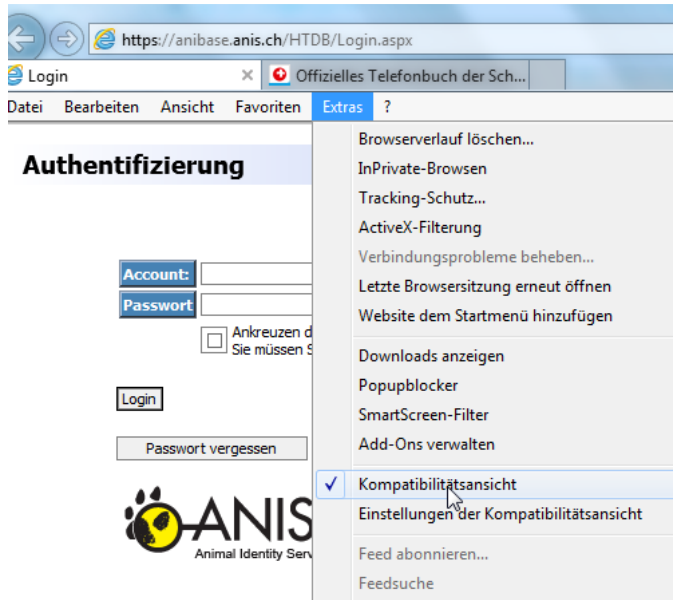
https://anibase.anis.ch/HTDB/Login.aspx

Login ×

Offizielles Telefonbuch der Sch...

Datei Bearbeiten Ansicht Favoriten Extras ?

Authentifizierung

Account:
Passwort

Ankreuzen d
Sie müssen S

Login

Passwort vergessen

ANIS
Animal Identity Serv

Browserverlauf löschen...
InPrivate-Browsen
Tracking-Schutz...
ActiveX-Filterung
Verbindungsprobleme beheben...
Letzte Browsersitzung erneut öffnen
Website dem Startmenü hinzufügen

Downloads anzeigen
Popupblocker
SmartScreen-Filter
Add-Ons verwalten

✓ Kompatibilitätsansicht
Einstellungen der Kompatibilitätsansicht

Feed abonnieren...
Feedsuche